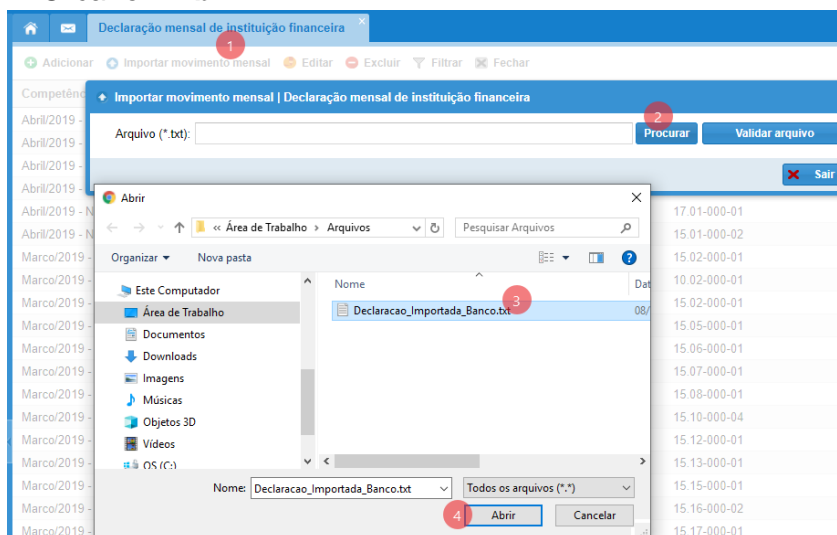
Declaração mensal de instituição financeira ×
1
Adicionar  Importar movimento mensal  Editar  Excluir  Filtrar  Fechar

Competênc
Abril/2019 -
Abril/2019 -
Abril/2019 -
Abril/2019 -
Abril/2019 - N
Abril/2019 - N
Março/2019 -
Março/2019 -
Março/2019 -
Março/2019 -
Março/2019 -
Março/2019 -
Março/2019 -
Março/2019 -
Março/2019 -
Março/2019 -
Março/2019 -
Março/2019 -
Março/2019 -

Importar movimento mensal | Declaração mensal de instituição financeira
Arquivo (*.txt):
2
Procurar  Validar arquivo
Sair

17.01-000-01
15.01-000-02
15.02-000-01
10.02-000-01
15.02-000-01
15.05-000-01
15.06-000-01
15.07-000-01
15.08-000-01
15.10-000-04
15.12-000-01
15.13-000-01
15.15-000-01
15.16-000-02
15.17-000-01

Abrir ×
« Área de Trabalho › Arquivos
Pesquisar Arquivos
Organizar ▾  Nova pasta
Este Computador
Área de Trabalho
Documentos
Downloads
Imagens
Músicas
Objetos 3D
Vídeos
OS (C:)
Nome  Dat
Declaracao_Importada_Banco.txt  08/
3
Nome: Declaracao_Importada_Banco.txt  Todos os arquivos (*.*)
4
Abrir  Cancelar